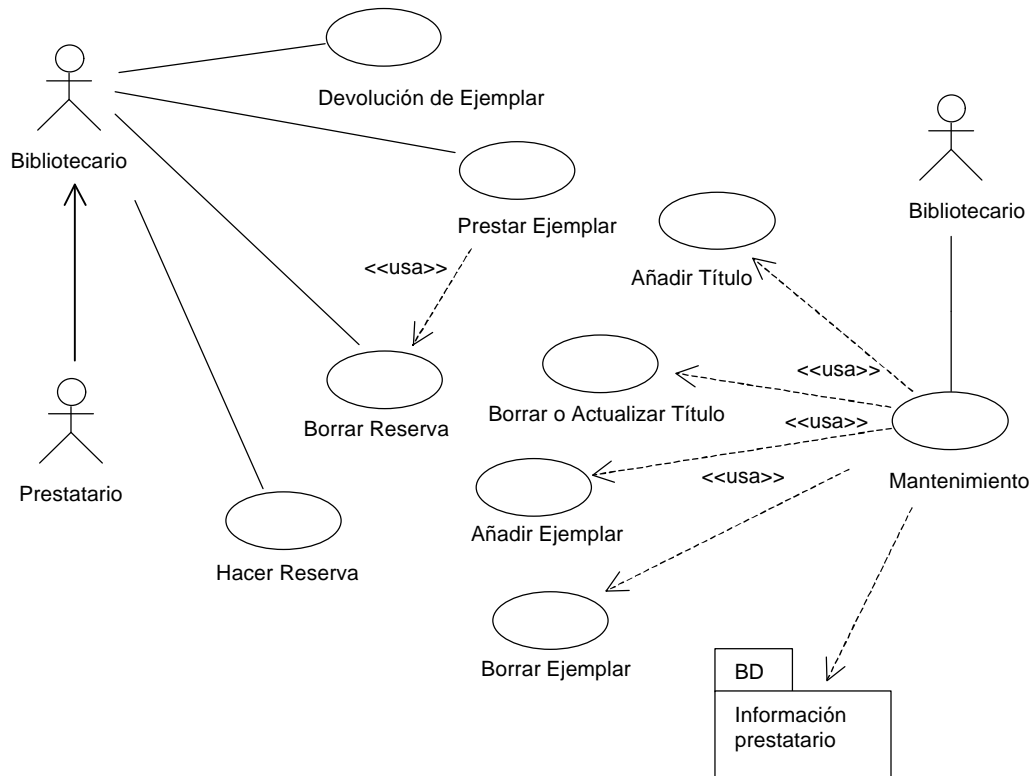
Bibliotecario

Devolución de Ejemplar

Prestar Ejemplar

<<usa>>

Borrar Reserva

Prestatario

Hacer Reserva

Bibliotecario

Añadir Título

<<usa>>

Borrar o Actualizar Título

<<usa>>

<<usa>>

Mantenimiento

Añadir Ejemplar

Borrar Ejemplar

BD

Información prestatario